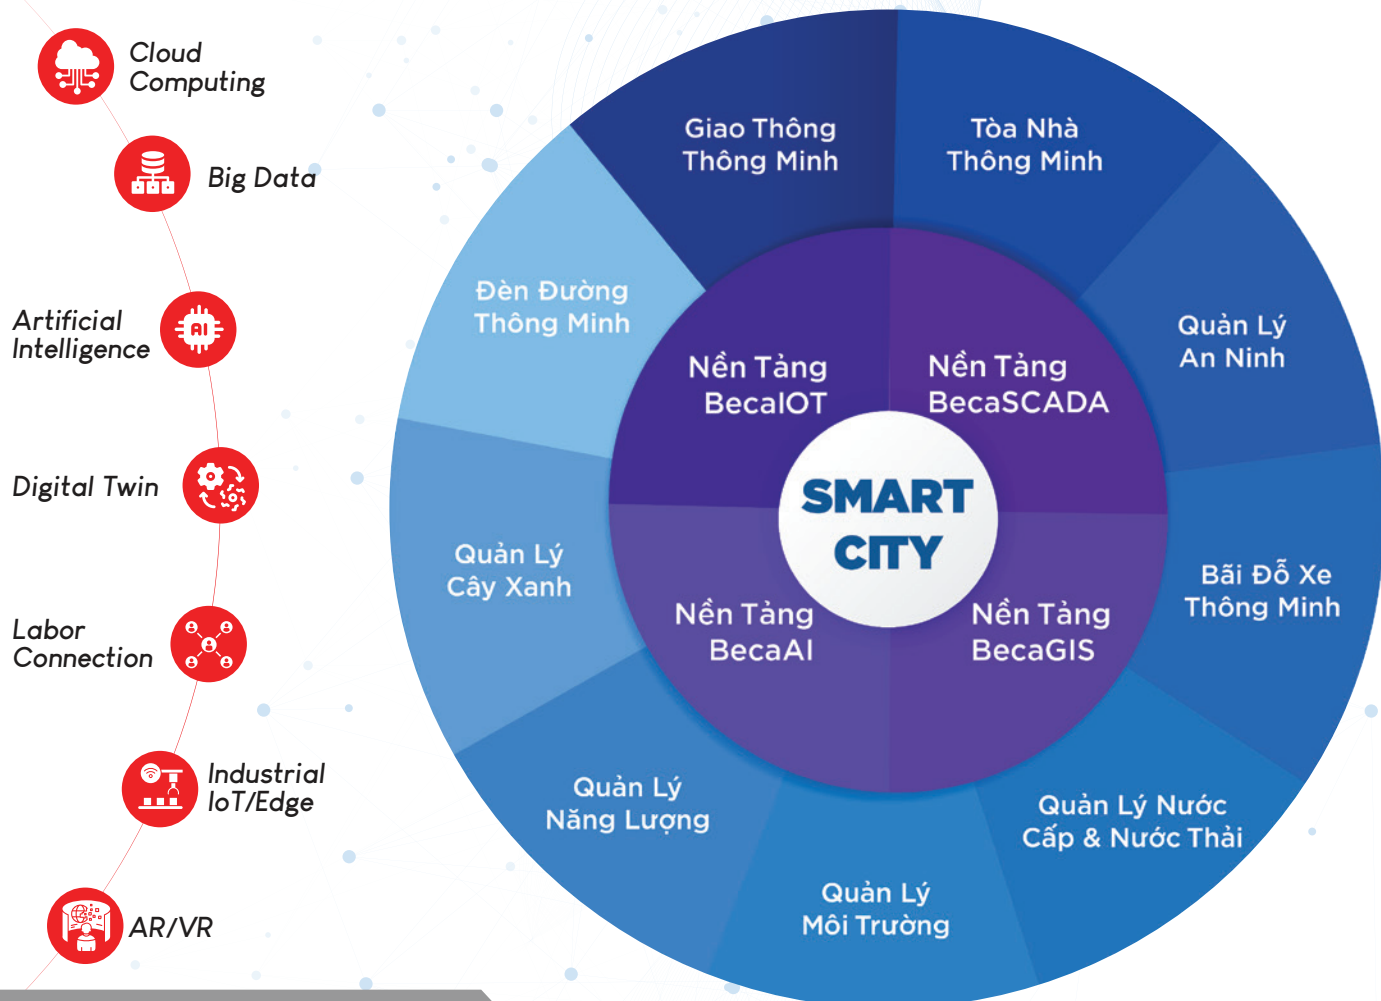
Cloud Computing

Big Data

Artificial Intelligence

AI

Digital Twin

Labor Connection

Industrial IoT/Edge

AR/VR

Giao Thông Thông Minh

Tòa Nhà Thông Minh

Quản Lý An Ninh

Bãi Đỗ Xe Thông Minh

Quản Lý Nước Cấp & Nước Thải

Quản Lý Môi Trường

Quản Lý Năng Lượng

Quản Lý Cây Xanh

Đèn Đường Thông Minh

Nền Tảng BecaIOT

Nền Tảng BecaSCADA

Nền Tảng BecaAI

Nền Tảng BecaGIS

SMART CITY